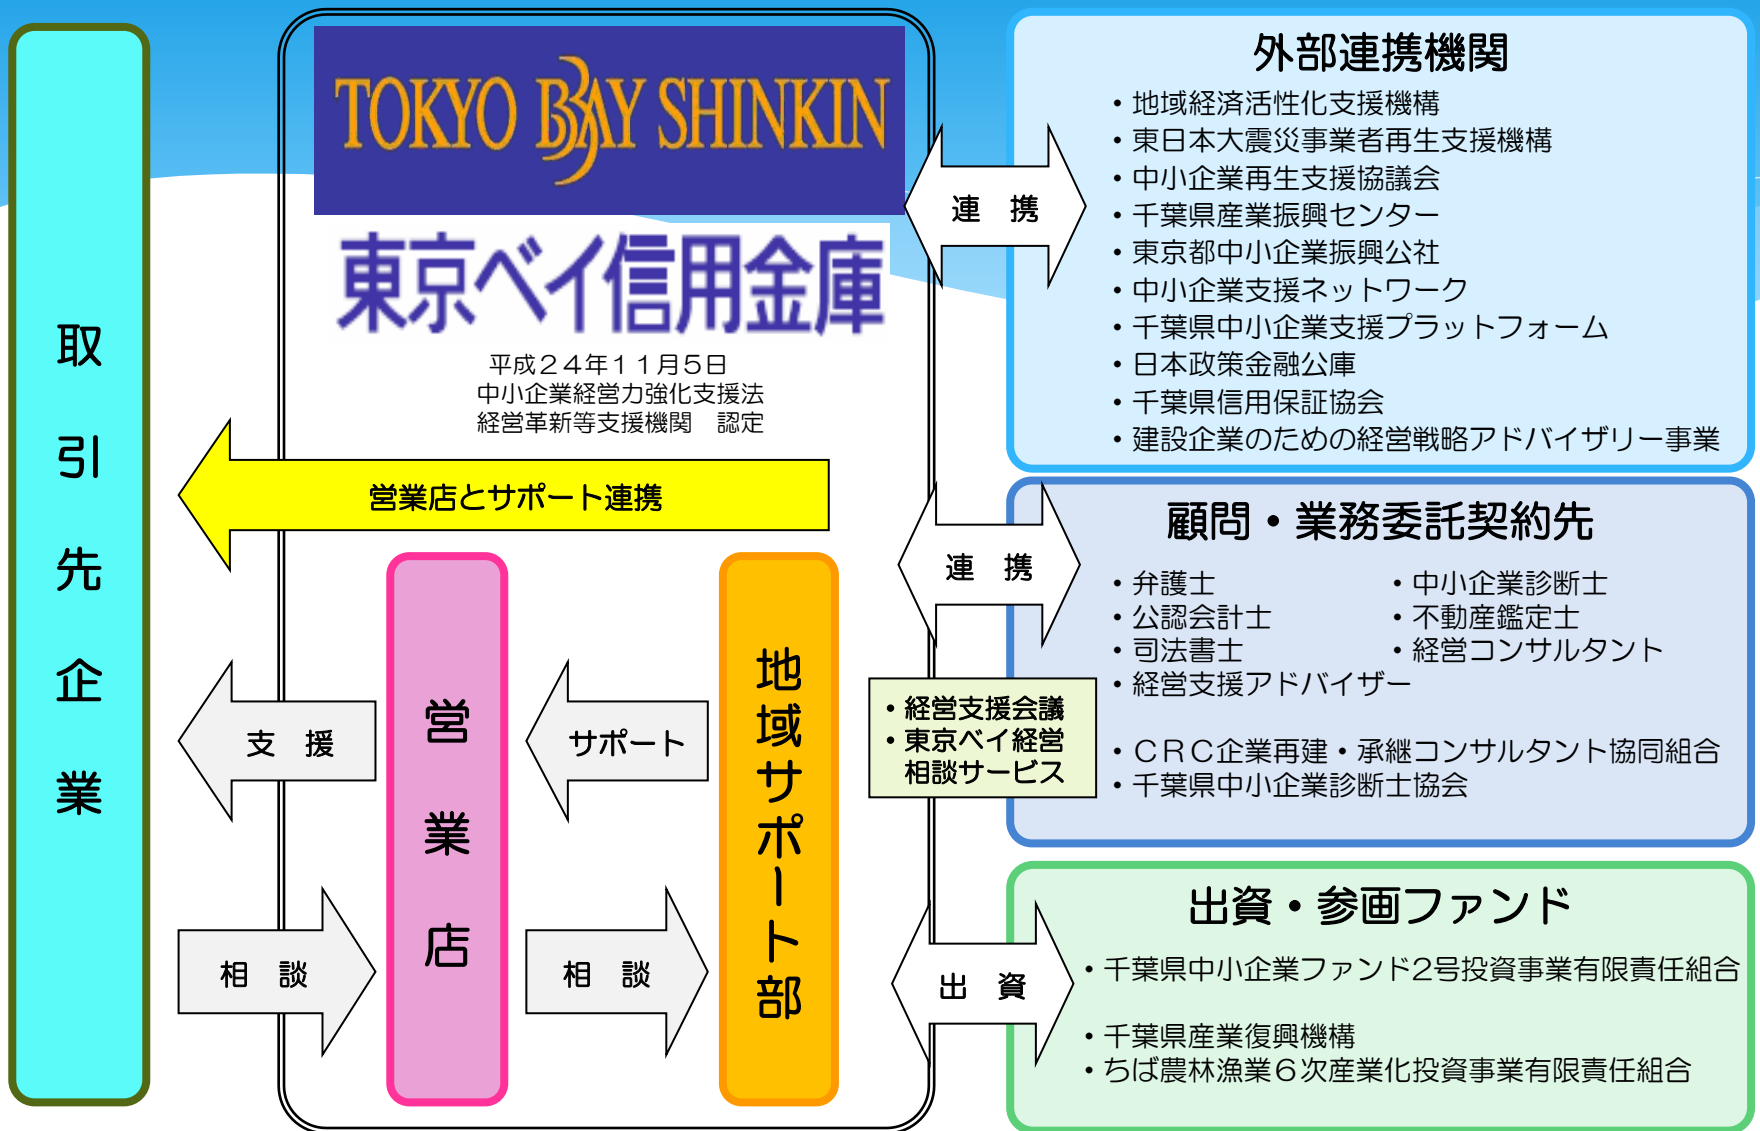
取引先企業

TOKYO BAY SHINKIN

東京ベイ信用金庫

平成２４年１１月５日
中小企業経営力強化支援法
経営革新等支援機関　認定

営業店とサポート連携

支　援

営業店

サポート

地域サポート部

相　談

相　談

連　携

連　携

出　資

外部連携機関
・地域経済活性化支援機構
・東日本大震災事業者再生支援機構
・中小企業再生支援協議会
・千葉県産業振興センター
・東京都中小企業振興公社
・中小企業支援ネットワーク
・千葉県中小企業支援プラットフォーム
・日本政策金融公庫
・千葉県信用保証協会
・建設企業のための経営戦略アドバイザリー事業

顧問・業務委託契約先
・弁護士
・公認会計士
・司法書士
・経営支援アドバイザー
・中小企業診断士
・不動産鑑定士
・経営コンサルタント

・経営支援会議
・東京ベイ経営相談サービス

・ＣＲＣ企業再建・承継コンサルタント協同組合
・千葉県中小企業診断士協会

出資・参画ファンド
・千葉県中小企業ファンド2号投資事業有限責任組合
・千葉県産業復興機構
・ちば農林漁業６次産業化投資事業有限責任組合